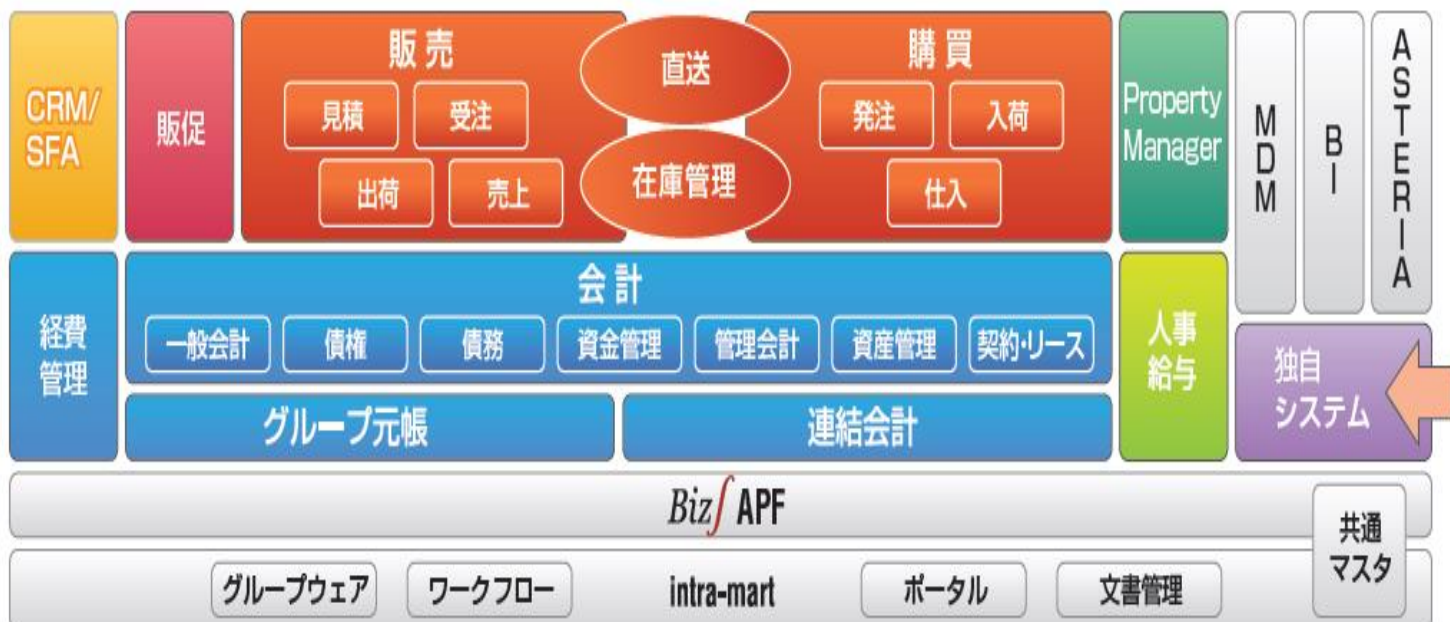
CRM/SFA

販促

販売

見積

受注

出荷

売上

直送

在庫管理

購買

発注

入荷

仕入

Property Manager

MDM

BI

ASTERIA

経費管理

会計

一般会計

債権

債務

資金管理

管理会計

資産管理

契約･リース

グループ元帳

連結会計

人事給与

独自システム

Biz∫APF

共通マスタ

グループウェア

ワークフロー

intra-mart

ポータル

文書管理